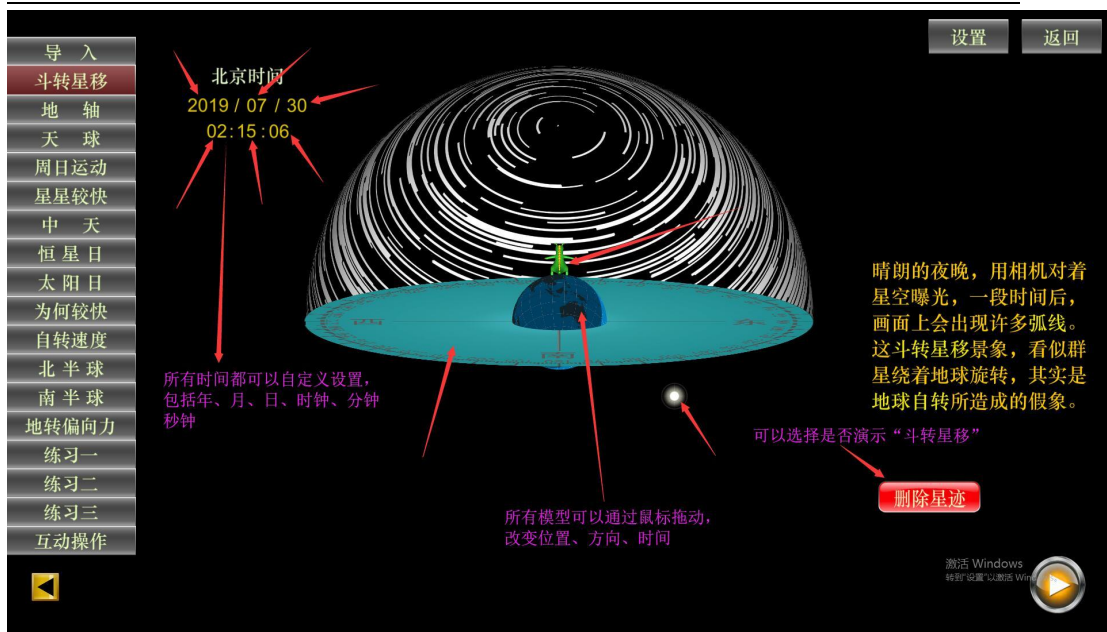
导　入
斗转星移
地　轴
天　球
周日运动
星星较快
中　天
恒星日
太阳日
为何较快
自转速度
北半球
南半球
地转偏向力
练习一
练习二
练习三
互动操作

北京时间
2019 / 07 / 30
02:15:06

设置
返回

晴朗的夜晚，用相机对着星空曝光，一段时间后，画面上会出现许多弧线。这斗转星移景象，看似群星绕着地球旋转，其实是地球自转所造成的假象。

所有时间都可以自定义设置，包括年、月、日、时钟、分钟秒钟

可以选择是否演示“斗转星移”

删除星迹

所有模型可以通过鼠标拖动，改变位置、方向、时间

激活 Windows
转到“设置”以激活 Win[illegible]